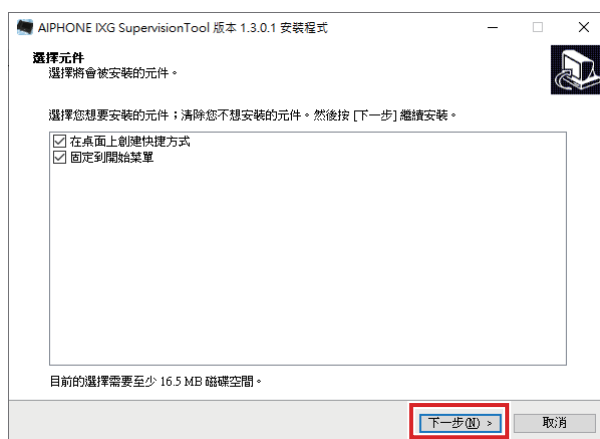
AIPHONE IXG SupervisionTool 版本 1.3.0.1 安裝程式

選擇元件
選擇將會被安裝的元件。

選擇您想要安裝的元件；清除您不想安裝的元件。然後按 [下一步] 繼續安裝。

☑ 在桌面上創建快捷方式
☑ 固定到開始菜單

目前的選擇需要至少 16.5 MB 磁碟空間。

下一步(N) >
取消